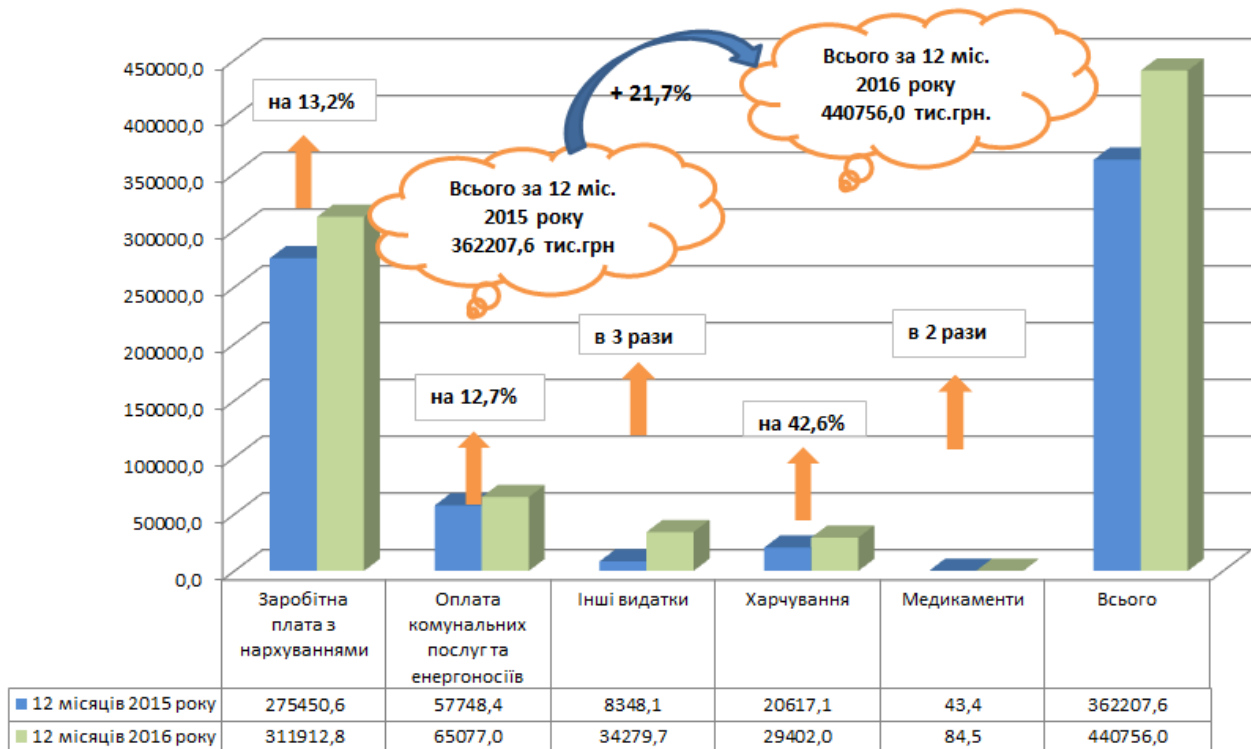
450000,0
400000,0
350000,0
300000,0
250000,0
200000,0
150000,0
100000,0
50000,0
0,0

на 13,2%

+ 21,7%

Всього за 12 міс. 2016 року 440756,0 тис.грн.

Всього за 12 міс. 2015 року 362207,6 тис.грн

в 3 рази

в 2 рази

на 12,7%

на 42,6%

| | Заробітна плата з нархуваннями | Оплата комунальних послуг та енергоносіїв | Інші видатки | Харчування | Медикаменти | Всього |
|---|---|---|---|---|---|---|
| 12 місяців 2015 року | 275450,6 | 57748,4 | 8348,1 | 20617,1 | 43,4 | 362207,6 |
| 12 місяців 2016 року | 311912,8 | 65077,0 | 34279,7 | 29402,0 | 84,5 | 440756,0 |